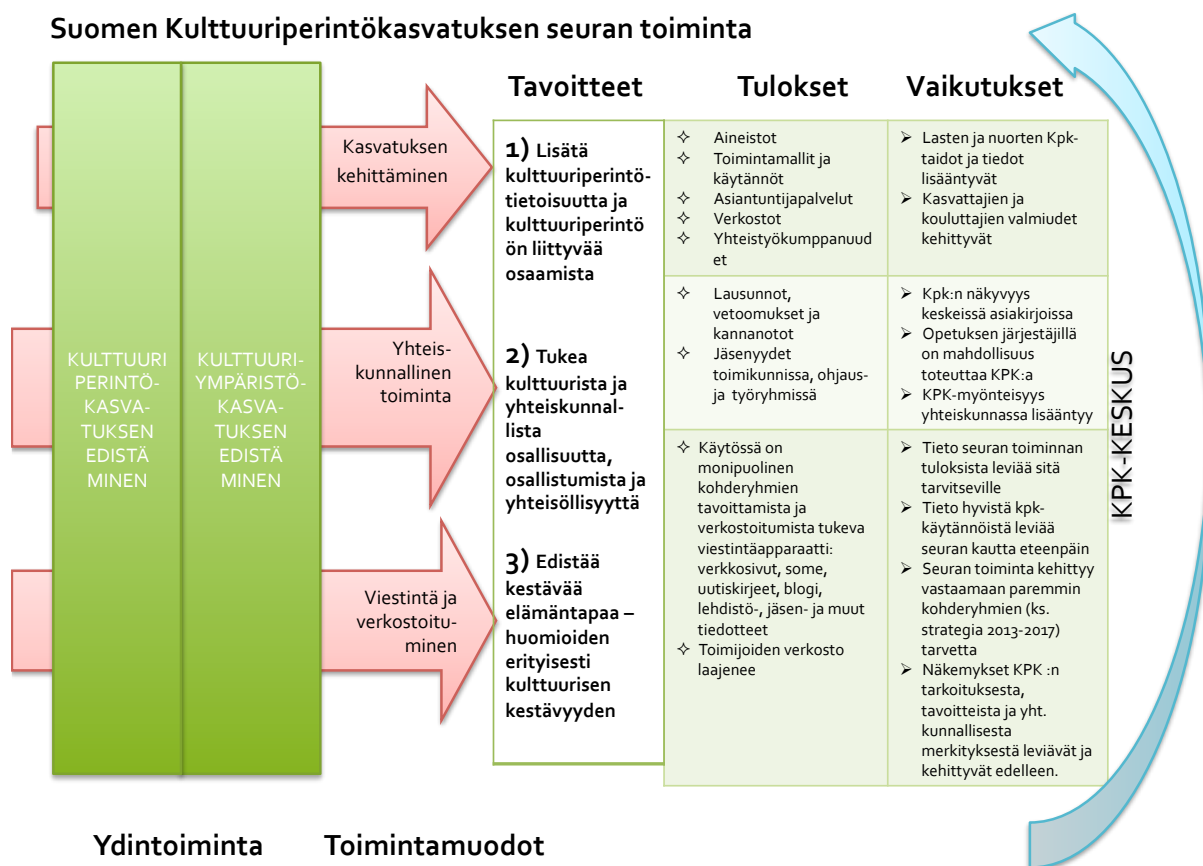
Suomen Kulttuuriperintökasvatuksen seuran toiminta

KULTTUURI PERINTÖ-KASVATUKSEN EDISTÄMINEN

KULTTUURI-YMPÄRISTÖ-KASVATUKSEN EDISTÄMINEN

Kasvatuksen kehittäminen

Yhteiskunnallinen toiminta

Viestintä ja verkostoituminen

| Tavoitteet | Tulokset | Vaikutukset |
|---|---|---|
| 1) Lisätä kulttuuriperintötietoisuutta ja kulttuuriperintöön liittyvää osaamista | ✧ Aineistot<br>✧ Toimintamallit ja käytännöt<br>✧ Asiantuntijapalvelut<br>✧ Verkostot<br>✧ Yhteistyökumppanuudet | ➢ Lasten ja nuorten Kpk-taidot ja tiedot lisääntyvät<br>➢ Kasvattajien ja kouluttajien valmiudet kehittyvät |
| 2) Tukea kulttuurista ja yhteiskunnallista osallisuutta, osallistumista ja yhteisöllisyyttä | ✧ Lausunnot, vetoomukset ja kannanotot<br>✧ Jäsenyydet toimikunnissa, ohjaus- ja työryhmissä | ➢ Kpk:n näkyvyys keskeissä asiakirjoissa<br>➢ Opetuksen järjestäjillä on mahdollisuus toteuttaa KPK:a<br>➢ KPK-myönteisyys yhteiskunnassa lisääntyy |
| 3) Edistää kestävää elämäntapaa – huomioiden erityisesti kulttuurisen kestävyyden | ✧ Käytössä on monipuolinen kohderyhmien tavoittamista ja verkostoitumista tukeva viestintäapparaatti: verkkosivut, some, uutiskirjeet, blogi, lehdistö-, jäsen- ja muut tiedotteet<br>✧ Toimijoiden verkosto laajenee | ➢ Tieto seuran toiminnan tuloksista leviää sitä tarvitseville<br>➢ Tieto hyvistä kpk-käytännöistä leviää seuran kautta eteenpäin<br>➢ Seuran toiminta kehittyy vastaamaan paremmin kohderyhmien (ks. strategia 2013-2017) tarvetta<br>➢ Näkemykset KPK :n tarkoituksesta, tavoitteista ja yht. kunnallisesta merkityksestä leviävät ja kehittyvät edelleen. |

KPK-KESKUS

Ydintoiminta

Toimintamuodot